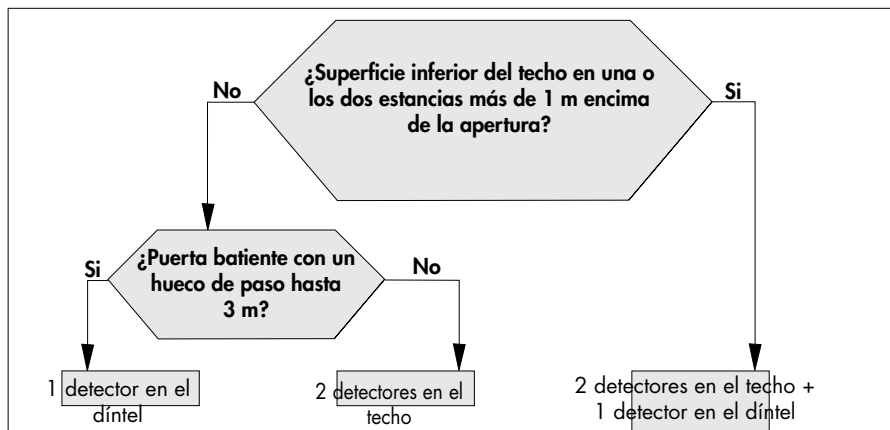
¿Superficie inferior del techo en una o los dos estancias más de 1 m encima de la apertura?

No

Si

¿Puerta batiente con un hueco de paso hasta 3 m?

Si

No

1 detector en el díntel

2 detectores en el techo

2 detectores en el techo + 1 detector en el díntel